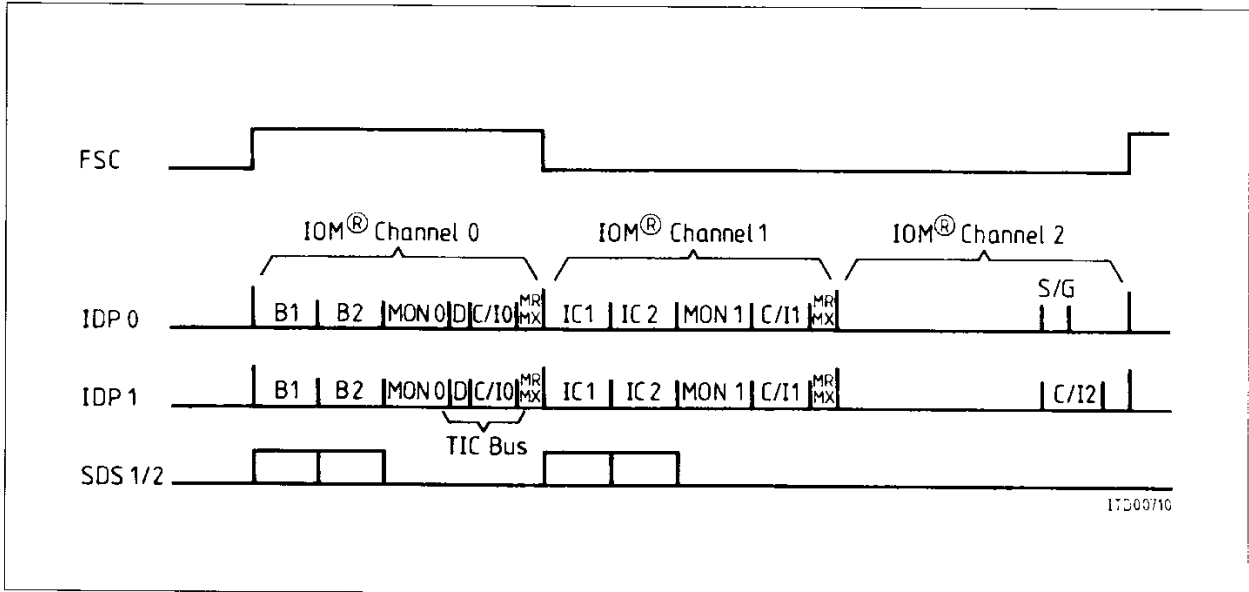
FSC

IOM® Channel 0

IOM® Channel 1

IOM® Channel 2

IDP 0

B1

B2

MON 0

D

C/I0

MR MX

IC1

IC 2

MON 1

C/I1

MR MX

S/G

IDP 1

B1

B2

MON 0

D

C/I0

MR MX

IC1

IC 2

MON 1

C/I1

MR MX

C/I2

TIC Bus

SDS 1/2

ITD00710